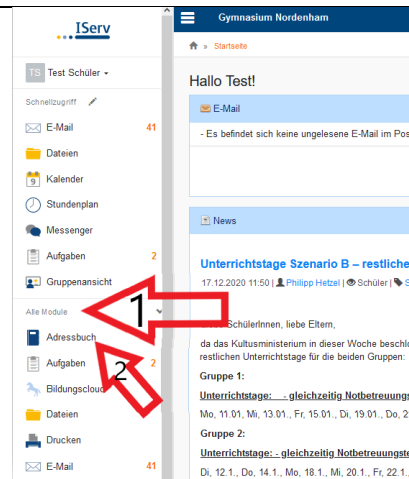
IServ

TS Test Schüler

Schnellzugriff

E-Mail 41

Dateien

9 Kalender

Stundenplan

Messenger

Aufgaben 2

Gruppenansicht

Alle Module

Adressbuch

Aufgaben 2

Bildungscloud

Dateien

Drucken

E-Mail 41

1

2

Gymnasium Nordenham

» Startseite

Hallo Test!

E-Mail

- Es befindet sich keine ungelesene E-Mail im Pos

News

Unterrichtstage Szenario B – restliche

17.12.2020 11:50 | Philipp Hetzel | Schüler |

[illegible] SchülerInnen, liebe Eltern,

da das Kultusministerium in dieser Woche beschlo restlichen Unterrichtstage für die beiden Gruppen:

Gruppe 1:

Unterrichtstage: - gleichzeitig Notbetreuungs

Mo, 11.01., Mi, 13.01., Fr, 15.01., Di, 19.01., Do, 2

Gruppe 2:

Unterrichtstage: - gleichzeitig Notbetreuungst

Di, 12.1., Do, 14.1., Mo, 18.1., Mi, 20.1., Fr, 22.1.